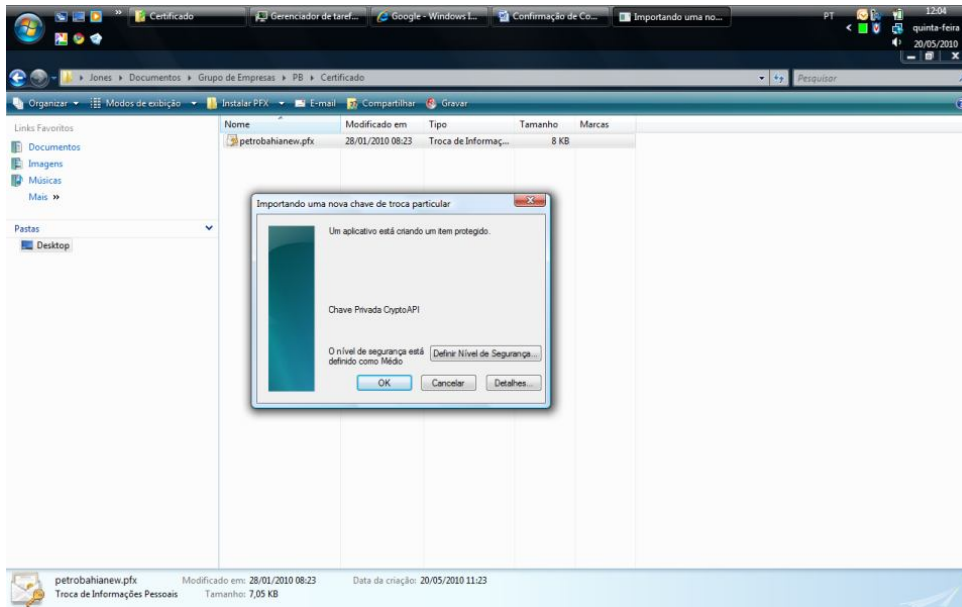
Certificado | Gerenciador de taref... | Google - Windows I... | Confirmação de Co... | Importando uma no...

PT 12:04 quinta-feira 20/05/2010

Jones ▸ Documentos ▸ Grupo de Empresas ▸ PB ▸ Certificado

Pesquisar

Organizar | Modos de exibição | Instalar PFX | E-mail | Compartilhar | Gravar

Links Favoritos
Documentos
Imagens
Músicas
Mais »

Pastas
Desktop

| Nome | Modificado em | Tipo | Tamanho | Marcas |
|---|---|---|---|---|
| petrobahianew.pfx | 28/01/2010 08:23 | Troca de Informaç... | 8 KB | |

Importando uma nova chave de troca particular

Um aplicativo está criando um item protegido.

Chave Privada CryptoAPI

O nível de segurança está definido como Médio

Definir Nível de Segurança...

OK | Cancelar | Detalhes...

petrobahianew.pfx Modificado em: 28/01/2010 08:23 Data da criação: 20/05/2010 11:23
Troca de Informações Pessoais Tamanho: 7,05 KB